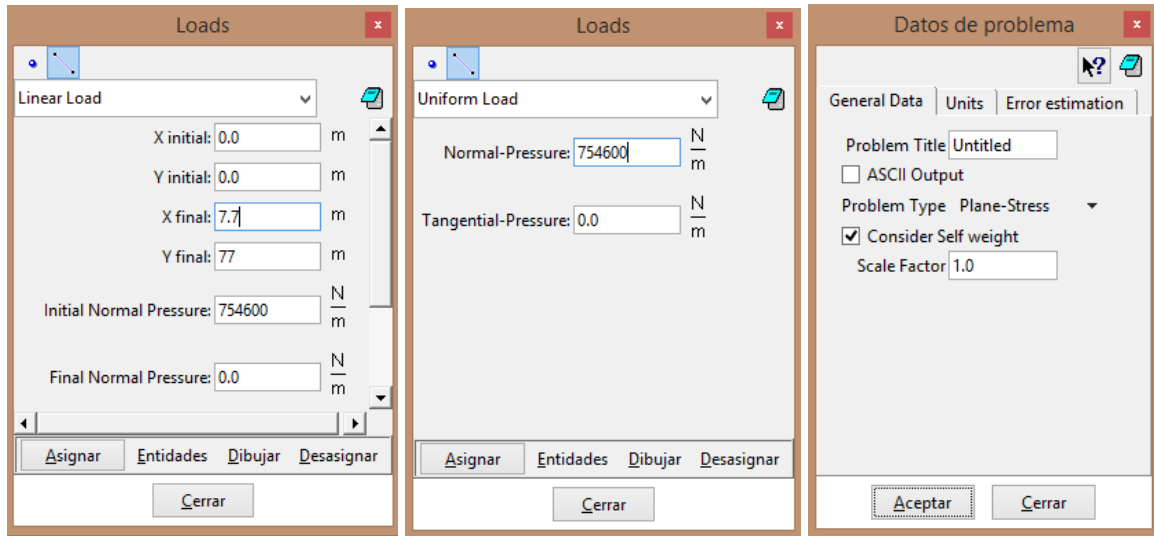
Loads

Linear Load

X initial: 0.0 m

Y initial: 0.0 m

X final: 7.7 m

Y final: 77 m

Initial Normal Pressure: 754600 $\frac{N}{m}$

Final Normal Pressure: 0.0 $\frac{N}{m}$

Asignar Entidades Dibujar Desasignar

Cerrar

Loads

Uniform Load

Normal-Pressure: 754600 $\frac{N}{m}$

Tangential-Pressure: 0.0 $\frac{N}{m}$

Asignar Entidades Dibujar Desasignar

Cerrar

Datos de problema

General Data Units Error estimation

Problem Title Untitled

ASCII Output

Problem Type Plane-Stress

Consider Self weight

Scale Factor 1.0

Aceptar Cerrar